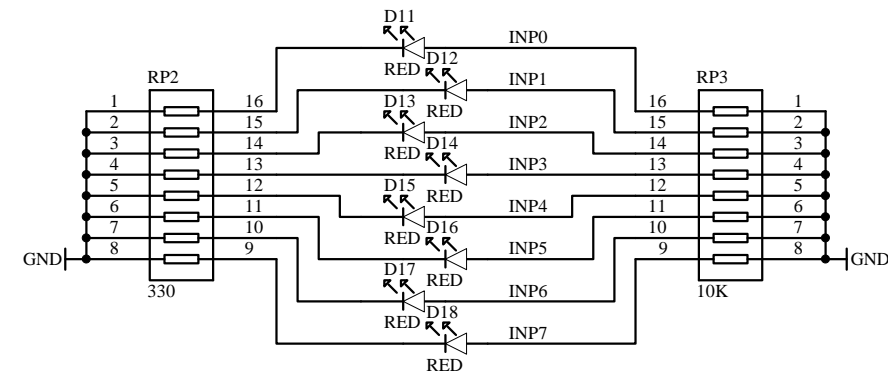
D11
INP0
RP2
D12
RED
RP3
INP1
1
16
16
1
D13
RED
2
15
15
2
INP2
3
14
14
3
D14
RED
4
13
INP3
13
4
5
12
12
5
D15
RED
INP4
6
11
11
6
D16
7
10
RED
10
7
INP5
8
9
9
8
GND
GND
D17
RED
330
10K
INP6
D18
RED
INP7
RED